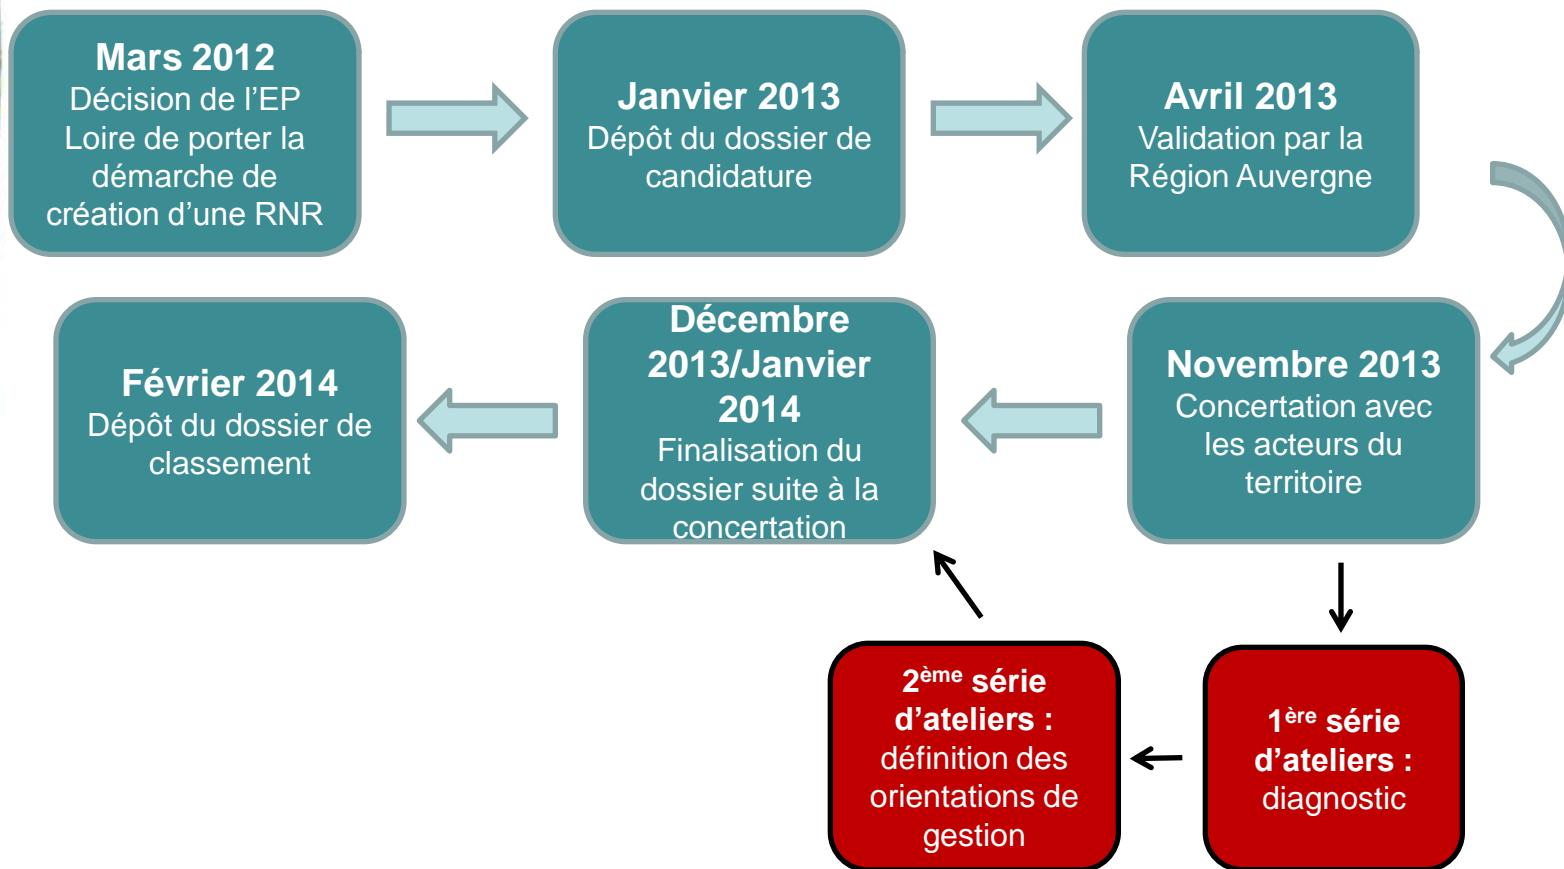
Mars 2012
Décision de l'EP Loire de porter la démarche de création d'une RNR

Janvier 2013
Dépôt du dossier de candidature

Avril 2013
Validation par la Région Auvergne

Novembre 2013
Concertation avec les acteurs du territoire

1$^{ère}$ série d'ateliers : diagnostic

2$^{ème}$ série d'ateliers : définition des orientations de gestion

Décembre 2013/Janvier 2014
Finalisation du dossier suite à la concertation

Février 2014
Dépôt du dossier de classement